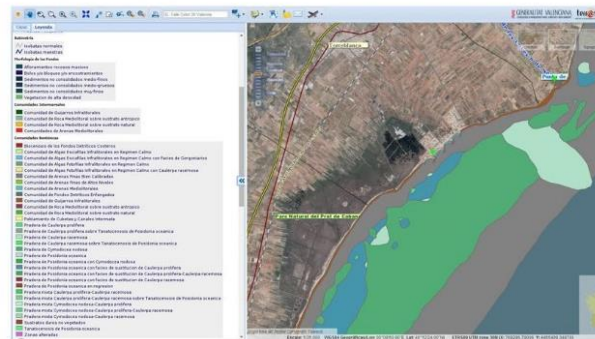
GENERALITAT VALENCIANA
Capas | Leyenda

Batimetría
Isobatas normales
Isobatas maestras

Morfología de los Fondos
Afloramientos rocosos masivos
Bolos y/o bloques y/o encastramientos
Sedimentos no consolidados medio-finos
Sedimentos no consolidados medio-gruesos
Sedimentos no consolidados muy finos
Vegetación de alta densidad

Comunidades Intermareales
Comunidad de Guijarros Infralitorales
Comunidad de Roca Mediolitoral sobre sustrato antrópico
Comunidad de Roca Mediolitoral sobre sustrato natural
Comunidad de Arenas Mediolitorales

Comunidades Bentónicas
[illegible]
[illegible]
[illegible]
Comunidad de Arenas Mediolitorales
Comunidad de Fondos Detríticos Enfangados
Comunidad de Guijarros Infralitorales
Comunidad de Roca Mediolitoral sobre sustrato antrópico
Comunidad de Roca Mediolitoral sobre sustrato natural
Pradera de Caulerpa prolifera
Pradera de Caulerpa racemosa
Pradera de Cymodocea nodosa
Pradera de Posidonia oceanica
Pradera de Posidonia oceanica en regresión
Pradera de Zostera noltii
Zonas alteradas
Parc Natural del Prat de Cabanes
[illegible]